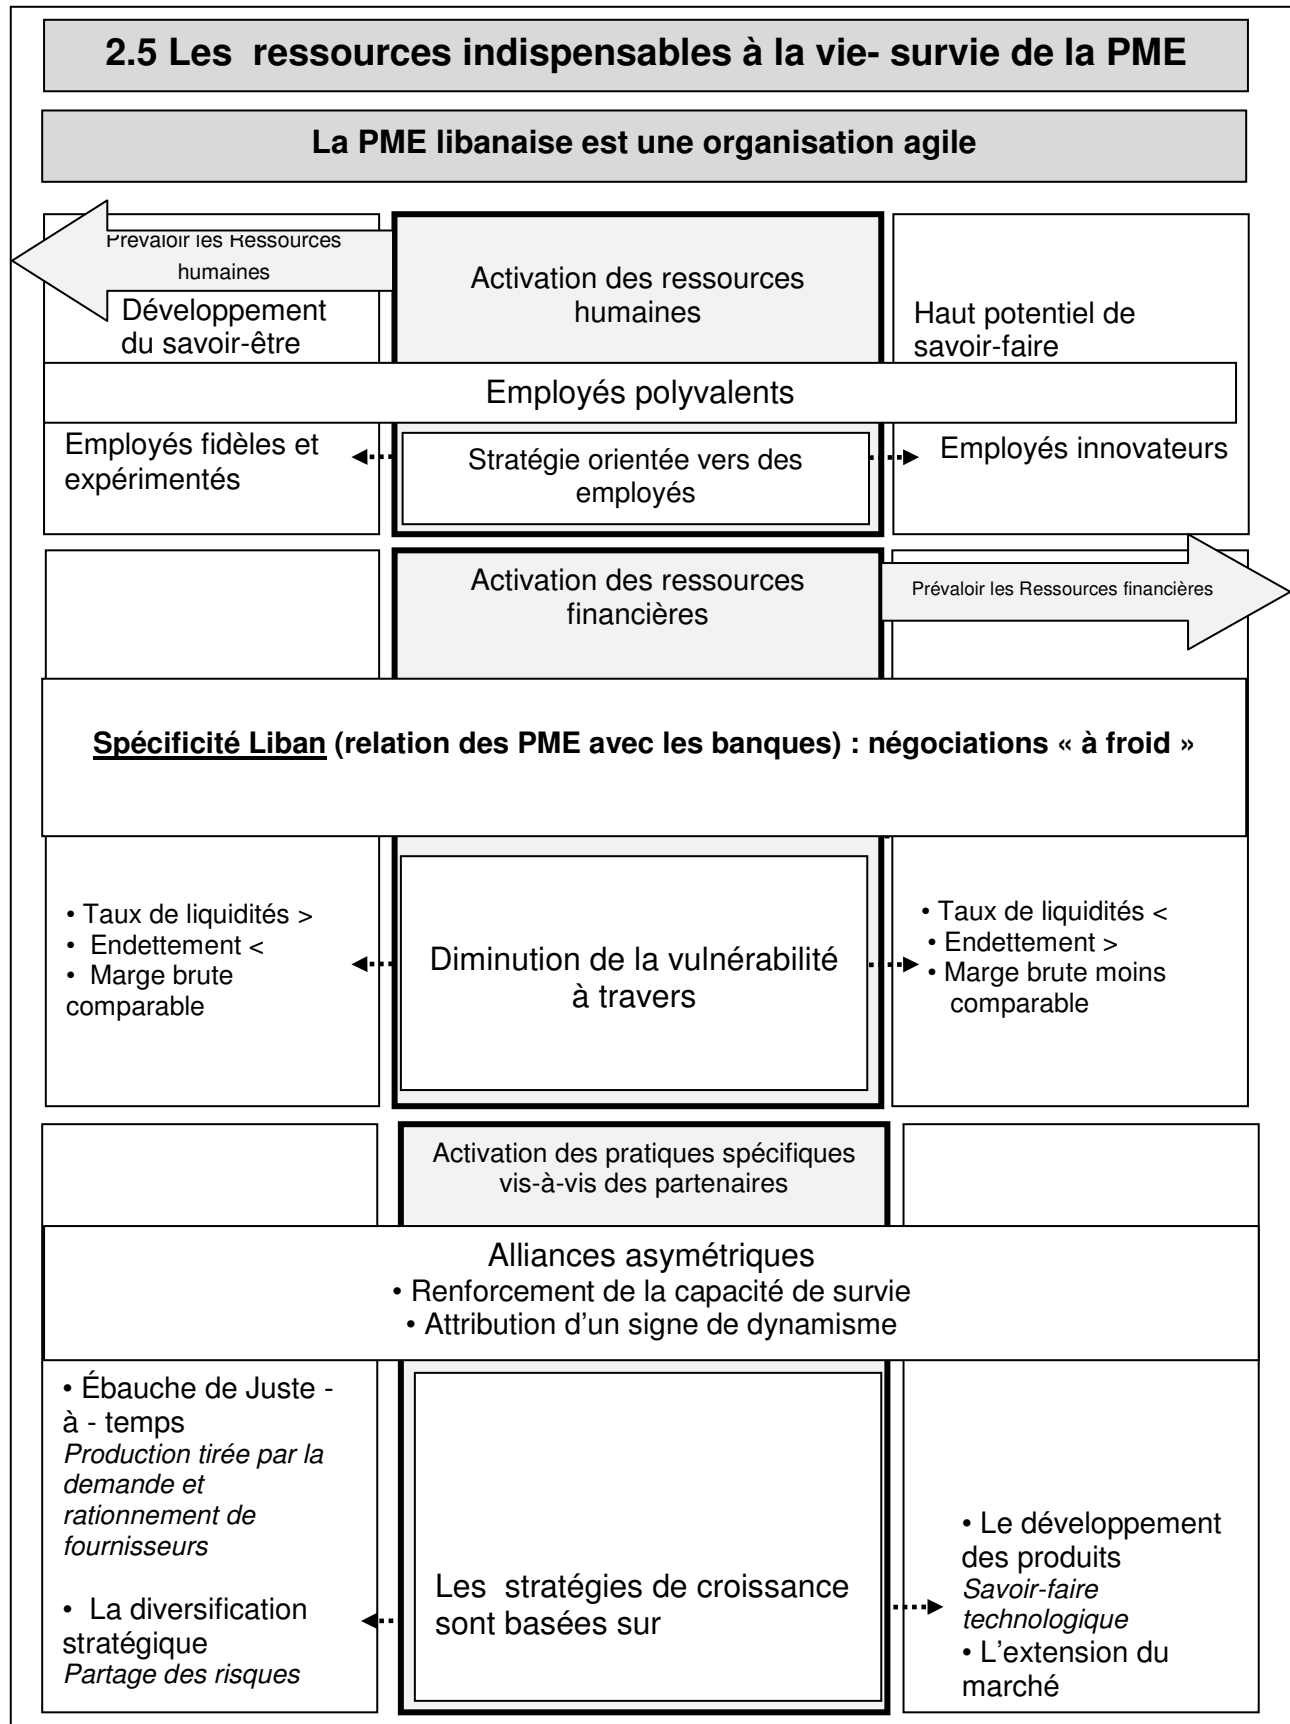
2.5 Les ressources indispensables à la vie- survie de la PME

La PME libanaise est une organisation agile

Prévaloir les Ressources humaines

Développement du savoir-être

Activation des ressources humaines

Haut potentiel de savoir-faire

Employés polyvalents

Employés fidèles et expérimentés

Stratégie orientée vers des employés

Employés innovateurs

Activation des ressources financières

Prévaloir les Ressources financières

Spécificité Liban (relation des PME avec les banques) : négociations « à froid »

• Taux de liquidités >
• Endettement <
• Marge brute comparable

Diminution de la vulnérabilité à travers

• Taux de liquidités <
• Endettement >
• Marge brute moins comparable

Activation des pratiques spécifiques vis-à-vis des partenaires

Alliances asymétriques
• Renforcement de la capacité de survie
• Attribution d'un signe de dynamisme

• Ébauche de Juste - à - temps
*Production tirée par la demande et rationnement de fournisseurs*

• La diversification stratégique
*Partage des risques*

Les stratégies de croissance sont basées sur

• Le développement des produits
*Savoir-faire technologique*
• L'extension du marché